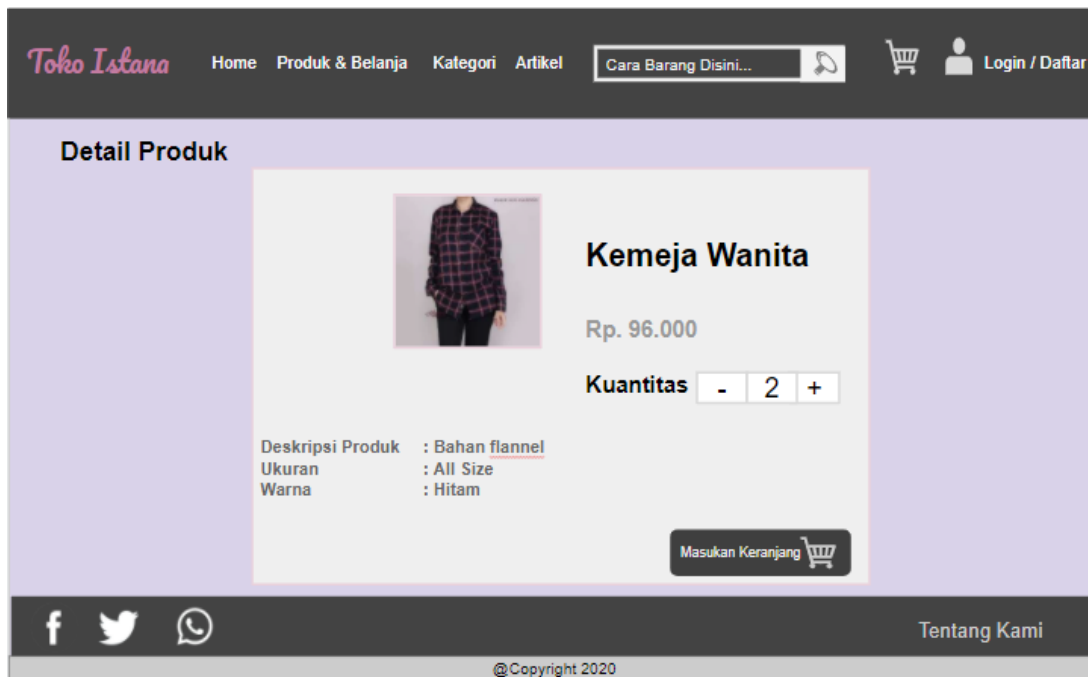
Toko Istana Home Produk & Belanja Kategori Artikel Cara Barang Disini... Login / Daftar

Detail Produk

Kemeja Wanita

Rp. 96.000

Kuantitas - 2 +

Deskripsi Produk : Bahan flannel
Ukuran : All Size
Warna : Hitam

Masukan Keranjang

Tentang Kami

@Copyright 2020